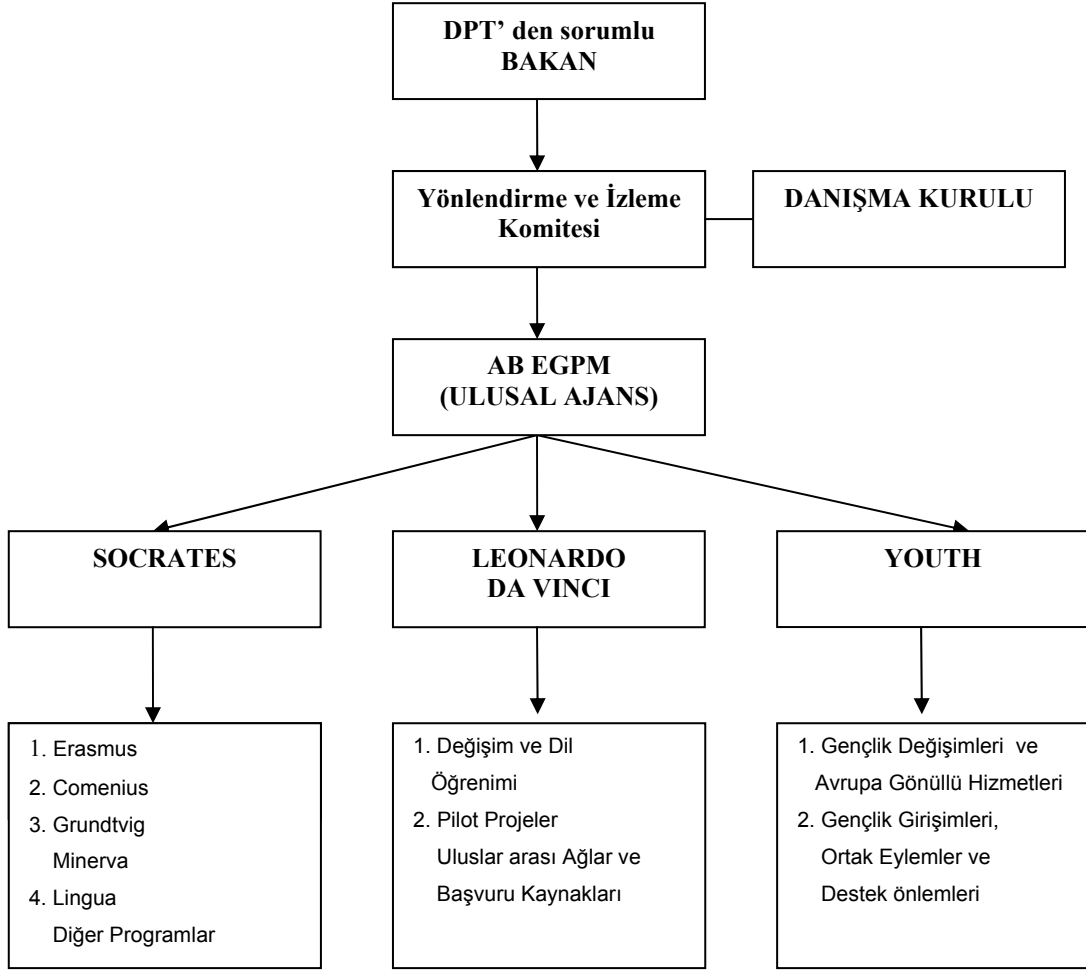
DPT' den sorumlu BAKAN

Yönlendirme ve İzleme Komitesi

DANIŞMA KURULU

AB EGPM (ULUSAL AJANS)

SOCRATES

LEONARDO DA VINCI

YOUTH

1. Erasmus
2. Comenius
3. Grundtvig
Minerva
4. Lingua
Diğer Programlar

1. Değişim ve Dil Öğrenimi
2. Pilot Projeler
Uluslar arası Ağlar ve Başvuru Kaynakları

1. Gençlik Değişimleri ve Avrupa Gönüllü Hizmetleri
2. Gençlik Girişimleri, Ortak Eylemler ve Destek önlemleri